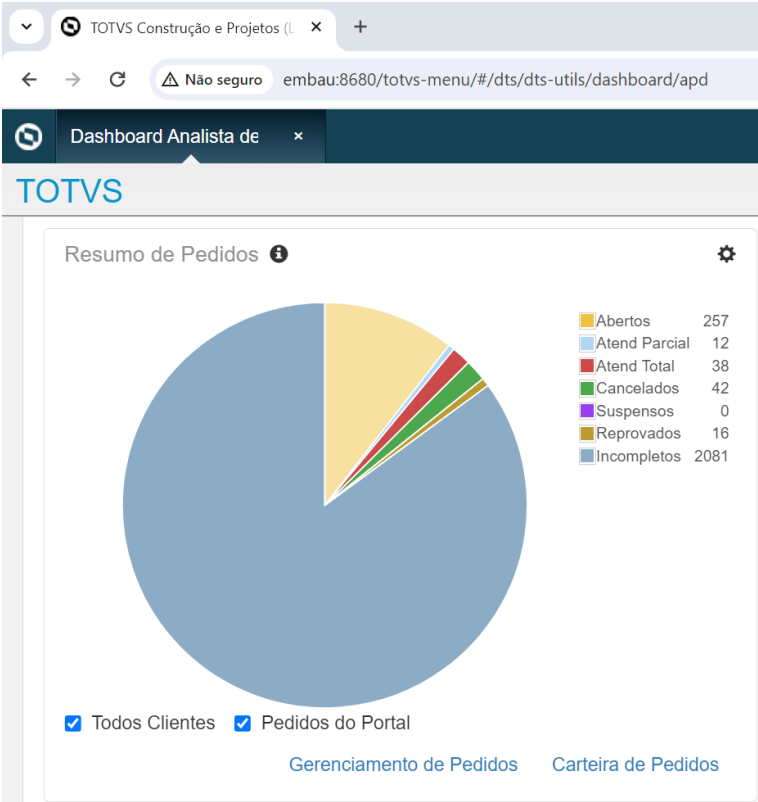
TOTVS Construção e Projetos (L ×

Não seguro embau:8680/totvs-menu/#/dts/dts-utils/dashboard/apd

Dashboard Analista de ×

TOTVS

Resumo de Pedidos

| | |
|---|---|
| Abertos | 257 |
| Atend Parcial | 12 |
| Atend Total | 38 |
| Cancelados | 42 |
| Suspensos | 0 |
| Reprovados | 16 |
| Incompletos | 2081 |

Todos Clientes Pedidos do Portal

Gerenciamento de Pedidos Carteira de Pedidos